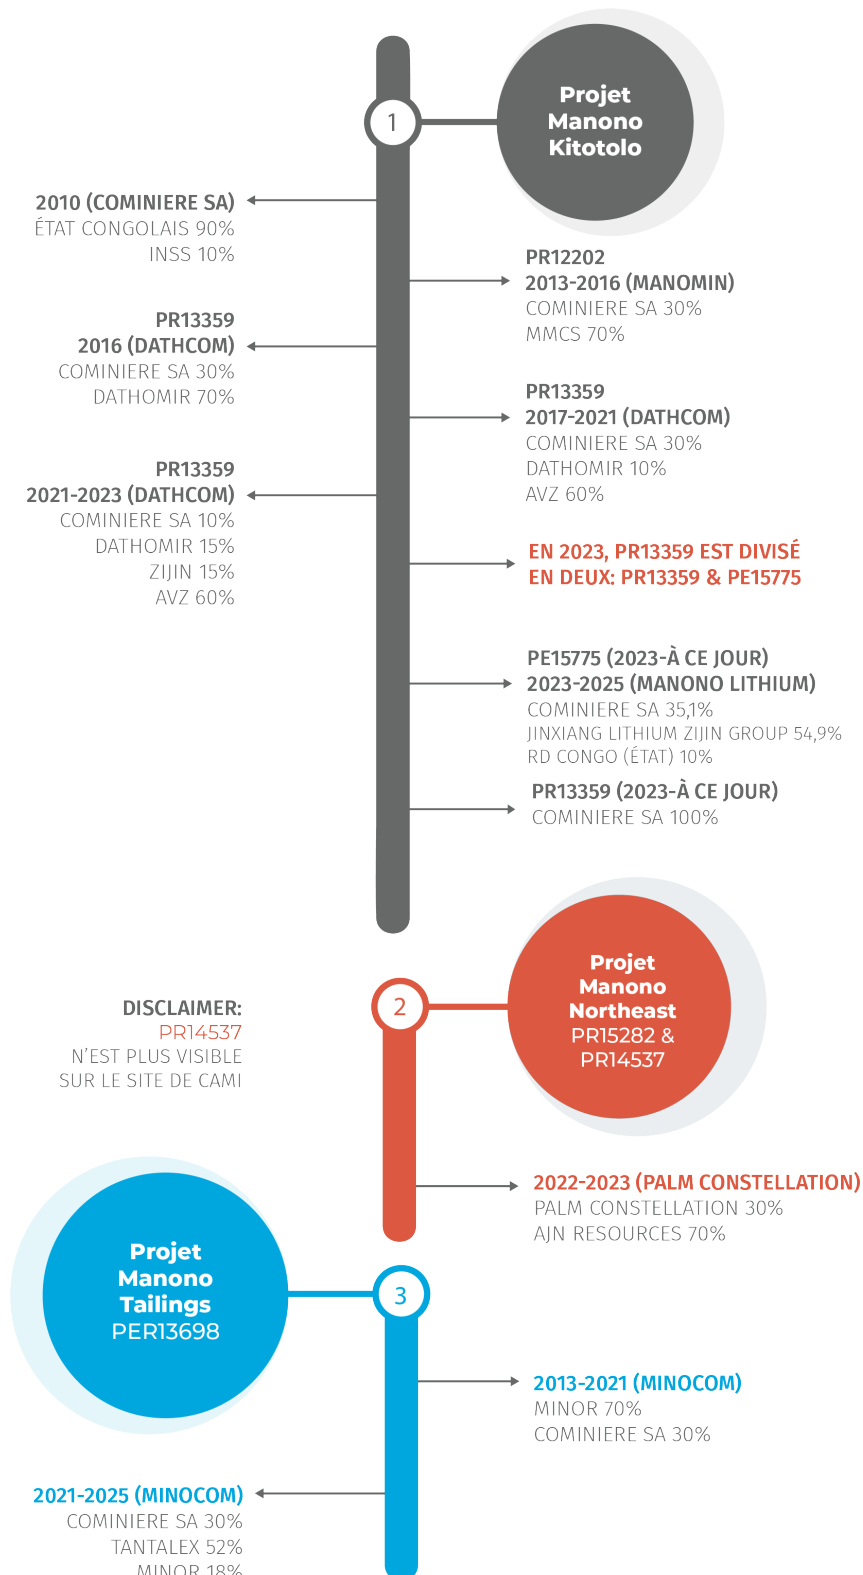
1

Projet Manono Kitotolo

2010 (COMINIERE SA)
ÉTAT CONGOLAIS 90%
INSS 10%

PR12202
2013-2016 (MANOMIN)
COMINIERE SA 30%
MMCS 70%

PR13359
2016 (DATHCOM)
COMINIERE SA 30%
DATHOMIR 70%

PR13359
2017-2021 (DATHCOM)
COMINIERE SA 30%
DATHOMIR 10%
AVZ 60%

PR13359
2021-2023 (DATHCOM)
COMINIERE SA 10%
DATHOMIR 15%
ZIJIN 15%
AVZ 60%

EN 2023, PR13359 EST DIVISÉ EN DEUX: PR13359 & PE15775

PE15775 (2023-À CE JOUR)
2023-2025 (MANONO LITHIUM)
COMINIERE SA 35,1%
JINXIANG LITHIUM ZIJIN GROUP 54,9%
RD CONGO (ÉTAT) 10%

PR13359 (2023-À CE JOUR)
COMINIERE SA 100%

DISCLAIMER:
PR14537
N'EST PLUS VISIBLE SUR LE SITE DE CAMI

2

Projet Manono Northeast PR15282 & PR14537

2022-2023 (PALM CONSTELLATION)
PALM CONSTELLATION 30%
AJN RESOURCES 70%

Projet Manono Tailings PER13698

3

2013-2021 (MINOCOM)
MINOR 70%
COMINIERE SA 30%

2021-2025 (MINOCOM)
COMINIERE SA 30%
TANTALEX 52%
MINOR 18%